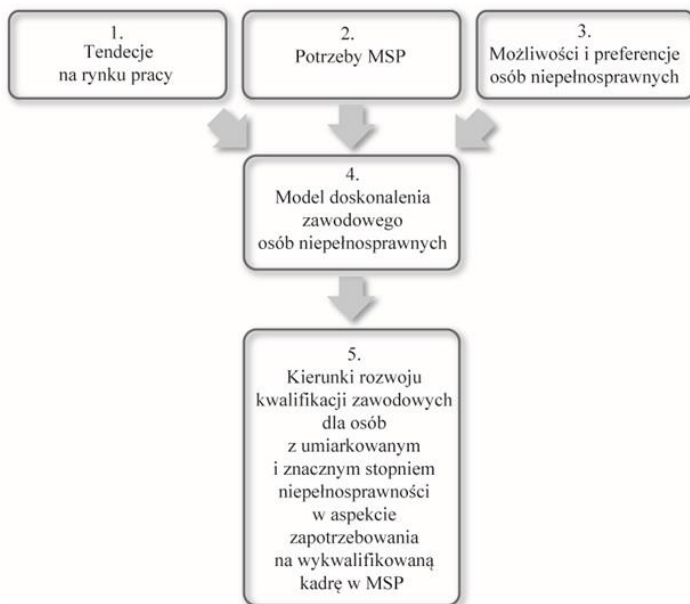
1.
Tendecje
na rynku pracy

2.
Potrzeby MSP

3.
Możliwości i preferencje
osób niepełnosprawnych

4.
Model doskonalenia
zawodowego
osób niepełnosprawnych

5.
Kierunki rozwoju
kwalifikacji zawodowych
dla osób
z umiarkowanym
i znacznym stopniem
niepełnosprawności
w aspekcie
zapotrzebowania
na wykwalifikowaną
kadrę w MSP